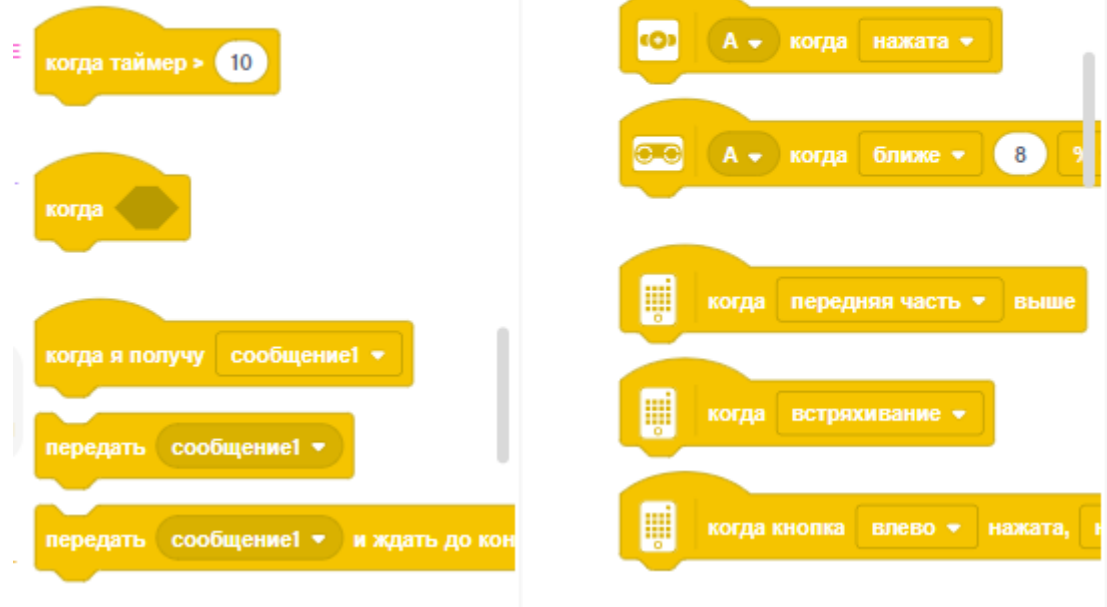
когда таймер > 10

когда

когда я получу сообщение1

передать сообщение1

передать сообщение1 и ждать до кон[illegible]

A когда нажата

A когда ближе 8 %

когда передняя часть выше

когда встряхивание

когда кнопка влево нажата, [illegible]